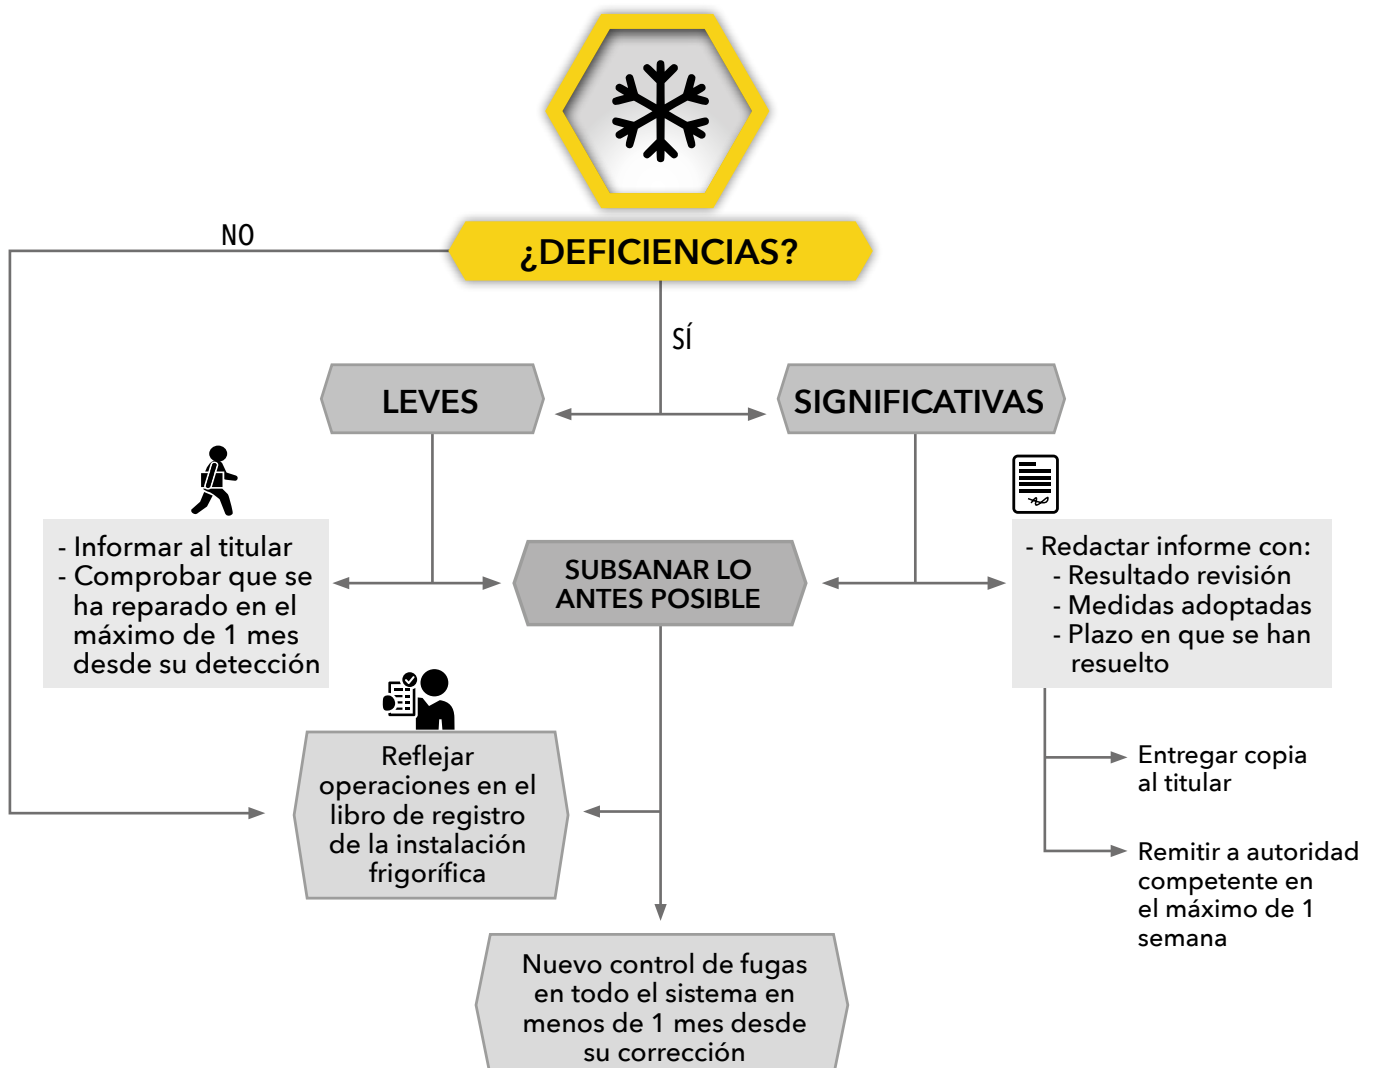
¿DEFICIENCIAS?

NO

SÍ

LEVES

SIGNIFICATIVAS

- Informar al titular
- Comprobar que se ha reparado en el máximo de 1 mes desde su detección

SUBSANAR LO ANTES POSIBLE

- Redactar informe con:
- Resultado revisión
- Medidas adoptadas
- Plazo en que se han resuelto

Reflejar operaciones en el libro de registro de la instalación frigorífica

Entregar copia al titular

Remitir a autoridad competente en el máximo de 1 semana

Nuevo control de fugas en todo el sistema en menos de 1 mes desde su corrección